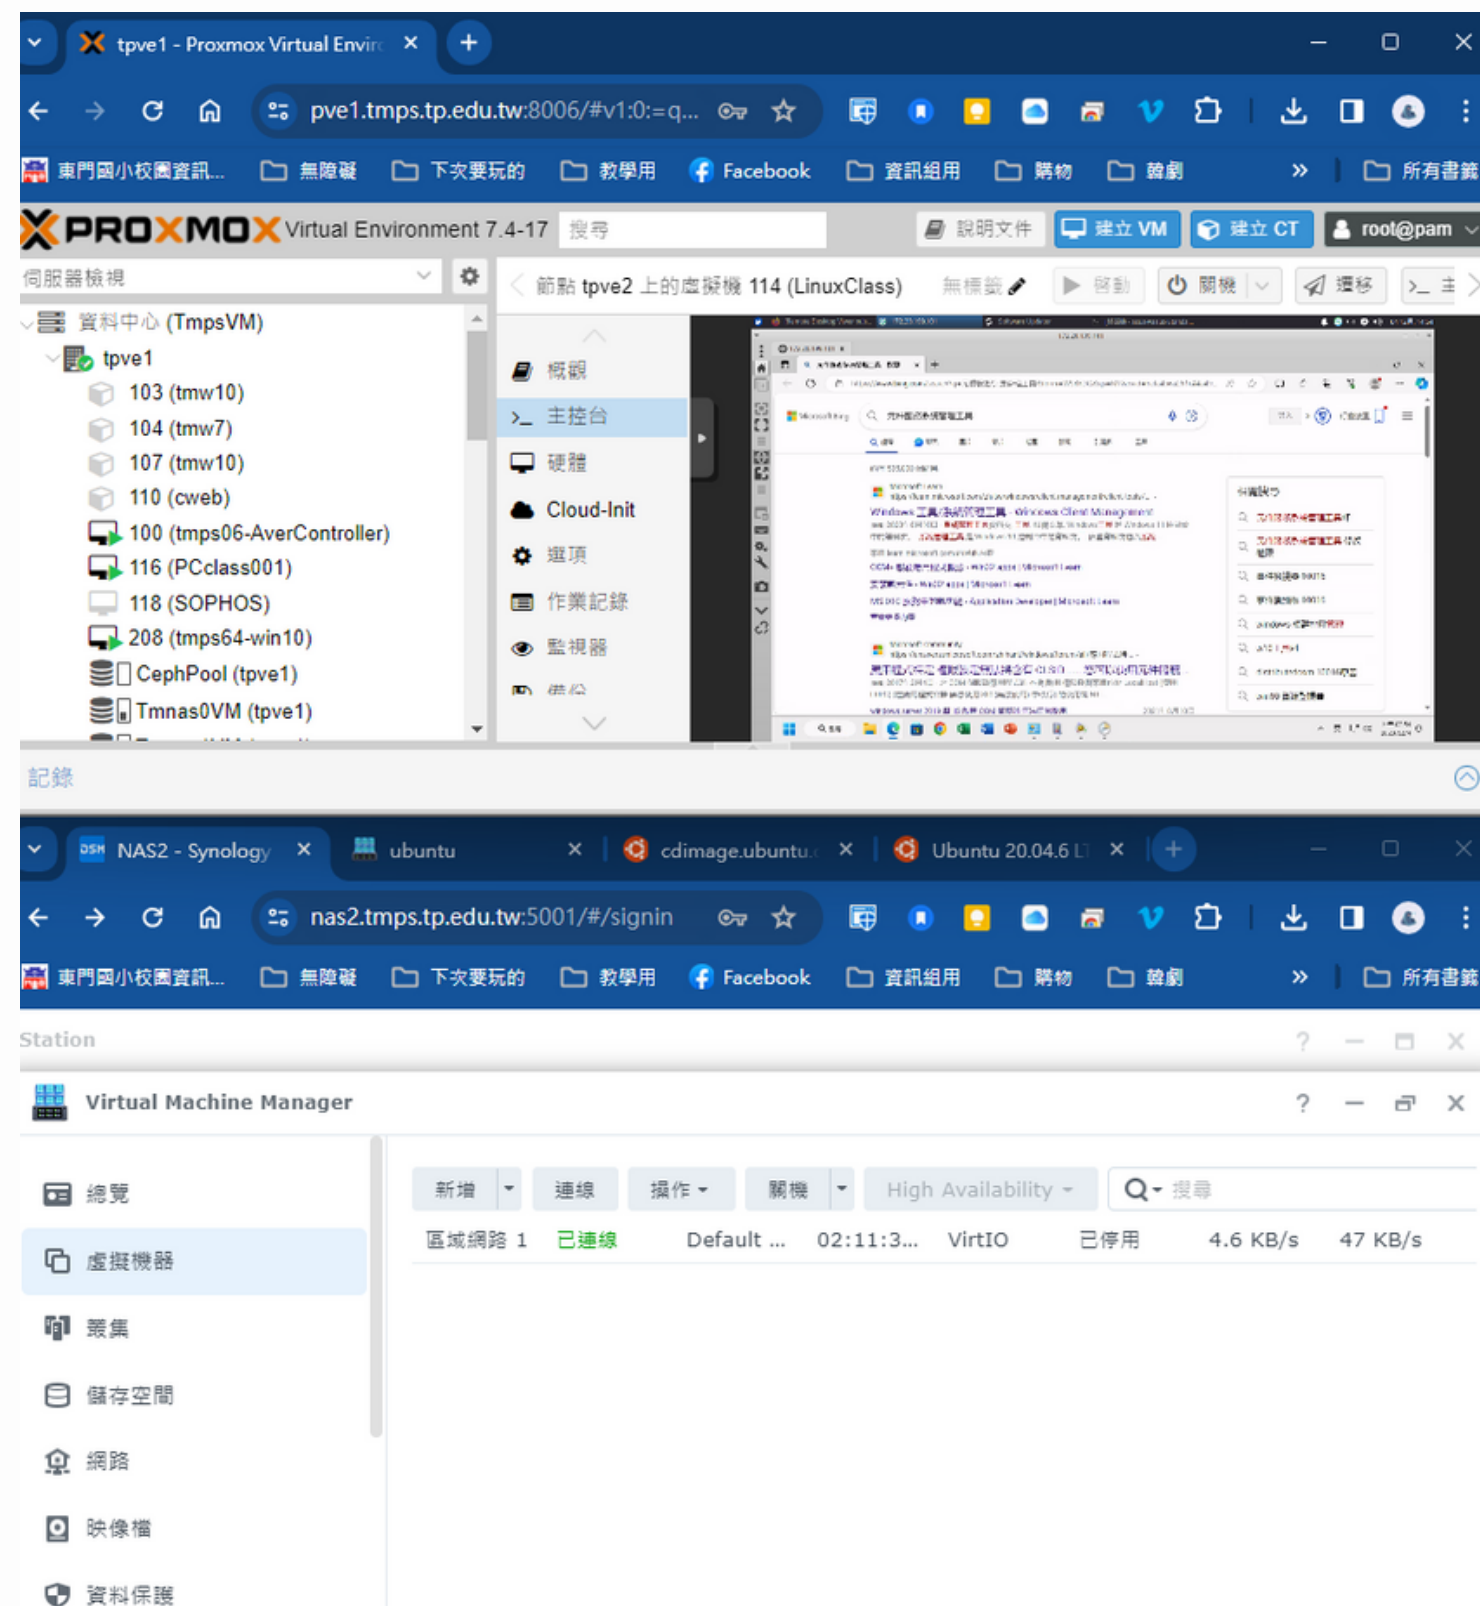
tpve1 - Proxmox Virtual Envir ×
+
pve1.tmps.tp.edu.tw:8006/#v1:0:=q...
東門國小校園資訊... 無障礙 下次要玩的 教學用 Facebook 資訊組用 購物 韓劇 » 所有書籤

PROXMOX Virtual Environment 7.4-17 搜尋 說明文件 建立 VM 建立 CT root@pam

伺服器檢視
資料中心 (TmpsVM)
tpve1
103 (tmw10)
104 (tmw7)
107 (tmw10)
110 (cweb)
100 (tmps06-AverController)
116 (PCclass001)
118 (SOPHOS)
208 (tmps64-win10)
CephPool (tpve1)
TmnasOVM (tpve1)

節點 tpve2 上的虛擬機 114 (LinuxClass) 無標籤 啟動 關機 遷移 >_ 主
概觀
主控台
硬體
Cloud-Init
選項
作業記錄
監視器
備份

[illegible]

記錄

NAS2 - Synology ×
ubuntu ×
cdimage.ubuntu. ×
Ubuntu 20.04.6 L ×
+
nas2.tmps.tp.edu.tw:5001/#/signin
東門國小校園資訊... 無障礙 下次要玩的 教學用 Facebook 資訊組用 購物 韓劇 » 所有書籤

Station
Virtual Machine Manager
總覽
虛擬機器
叢集
儲存空間
網路
映像檔
資料保護

新增 連線 操作 關機 High Availability 搜尋
區域網路 1 已連線 Default ... 02:11:3... VirtIO 已停用 4.6 KB/s 47 KB/s